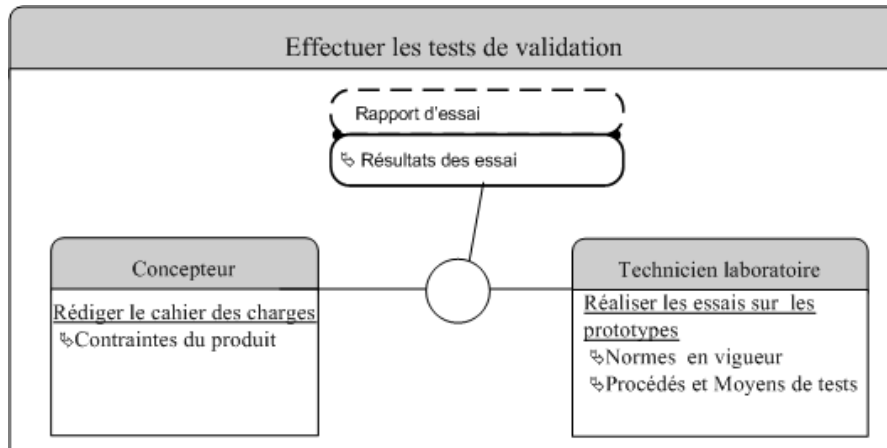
Effectuer les tests de validation

Rapport d'essai

↳ Résultats des essai

Concepteur

Rédiger le cahier des charges

↳Contraintes du produit

Technicien laboratoire

Réaliser les essais sur les prototypes

↳Normes en vigueur

↳Procédés et Moyens de tests